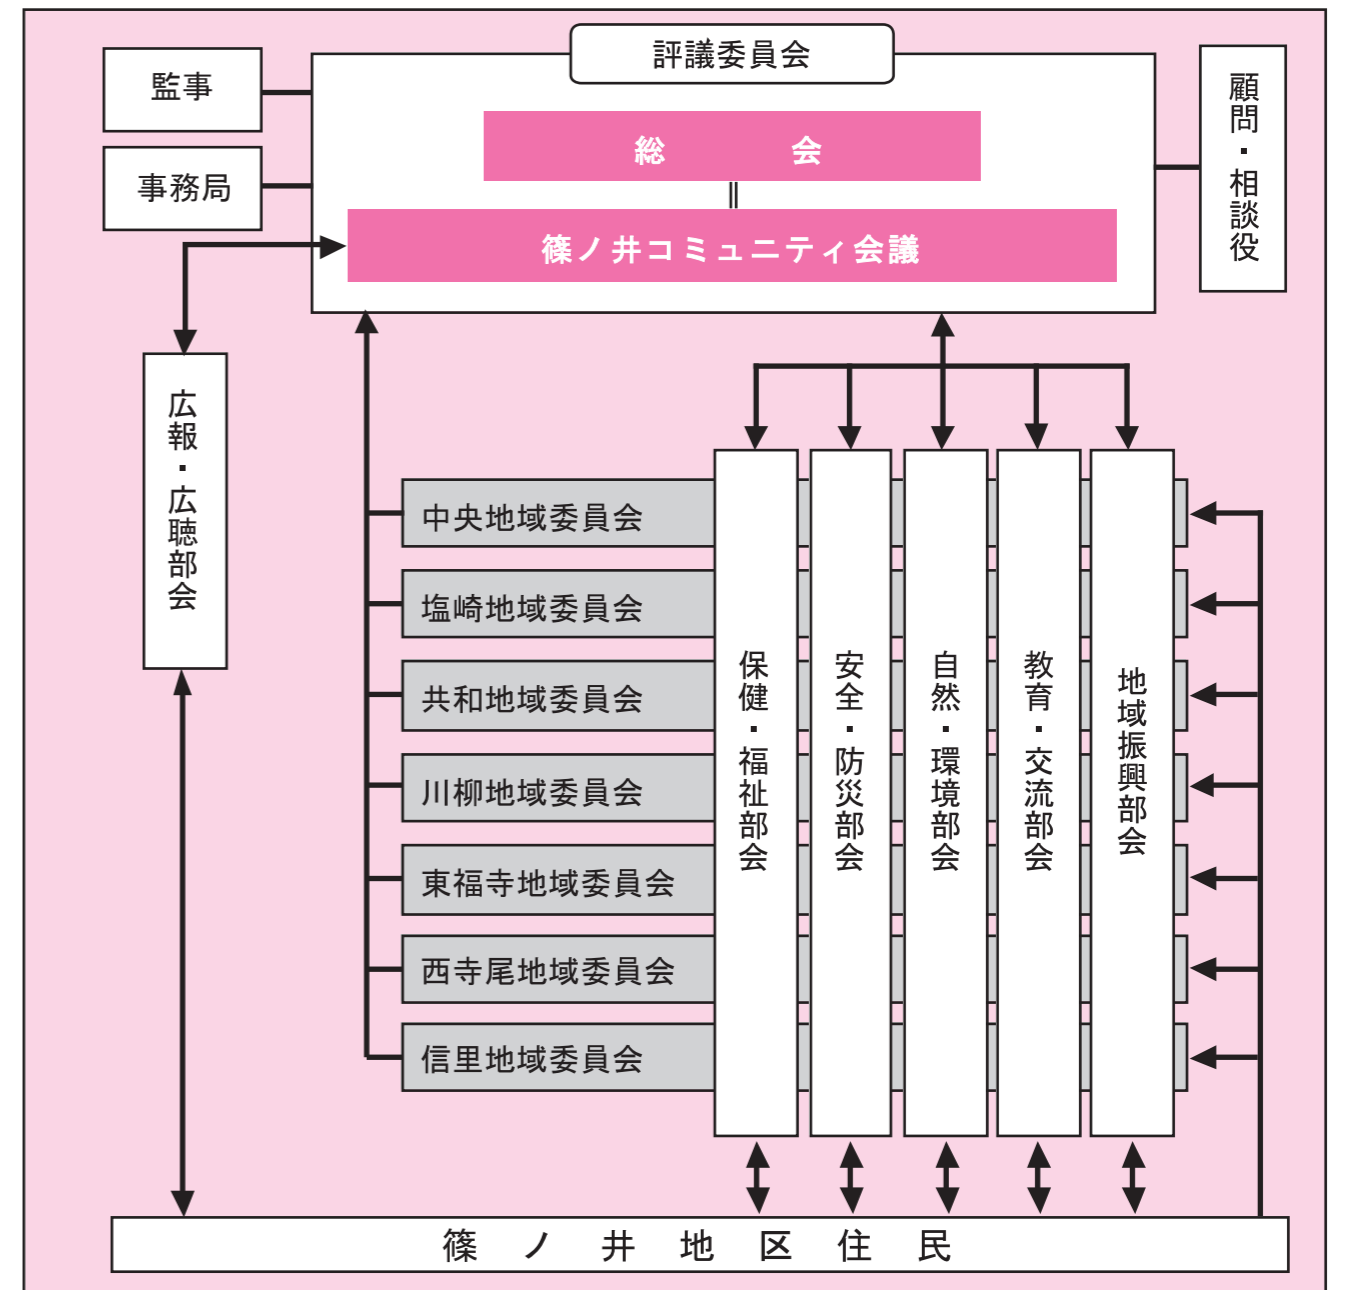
評議委員会

監事

事務局

総　　会

篠ノ井コミュニティ会議

顧問・相談役

広報・広聴部会

中央地域委員会

塩崎地域委員会

共和地域委員会

川柳地域委員会

東福寺地域委員会

西寺尾地域委員会

信里地域委員会

保健・福祉部会

安全・防災部会

自然・環境部会

教育・交流部会

地域振興部会

篠　ノ　井　地　区　住　民